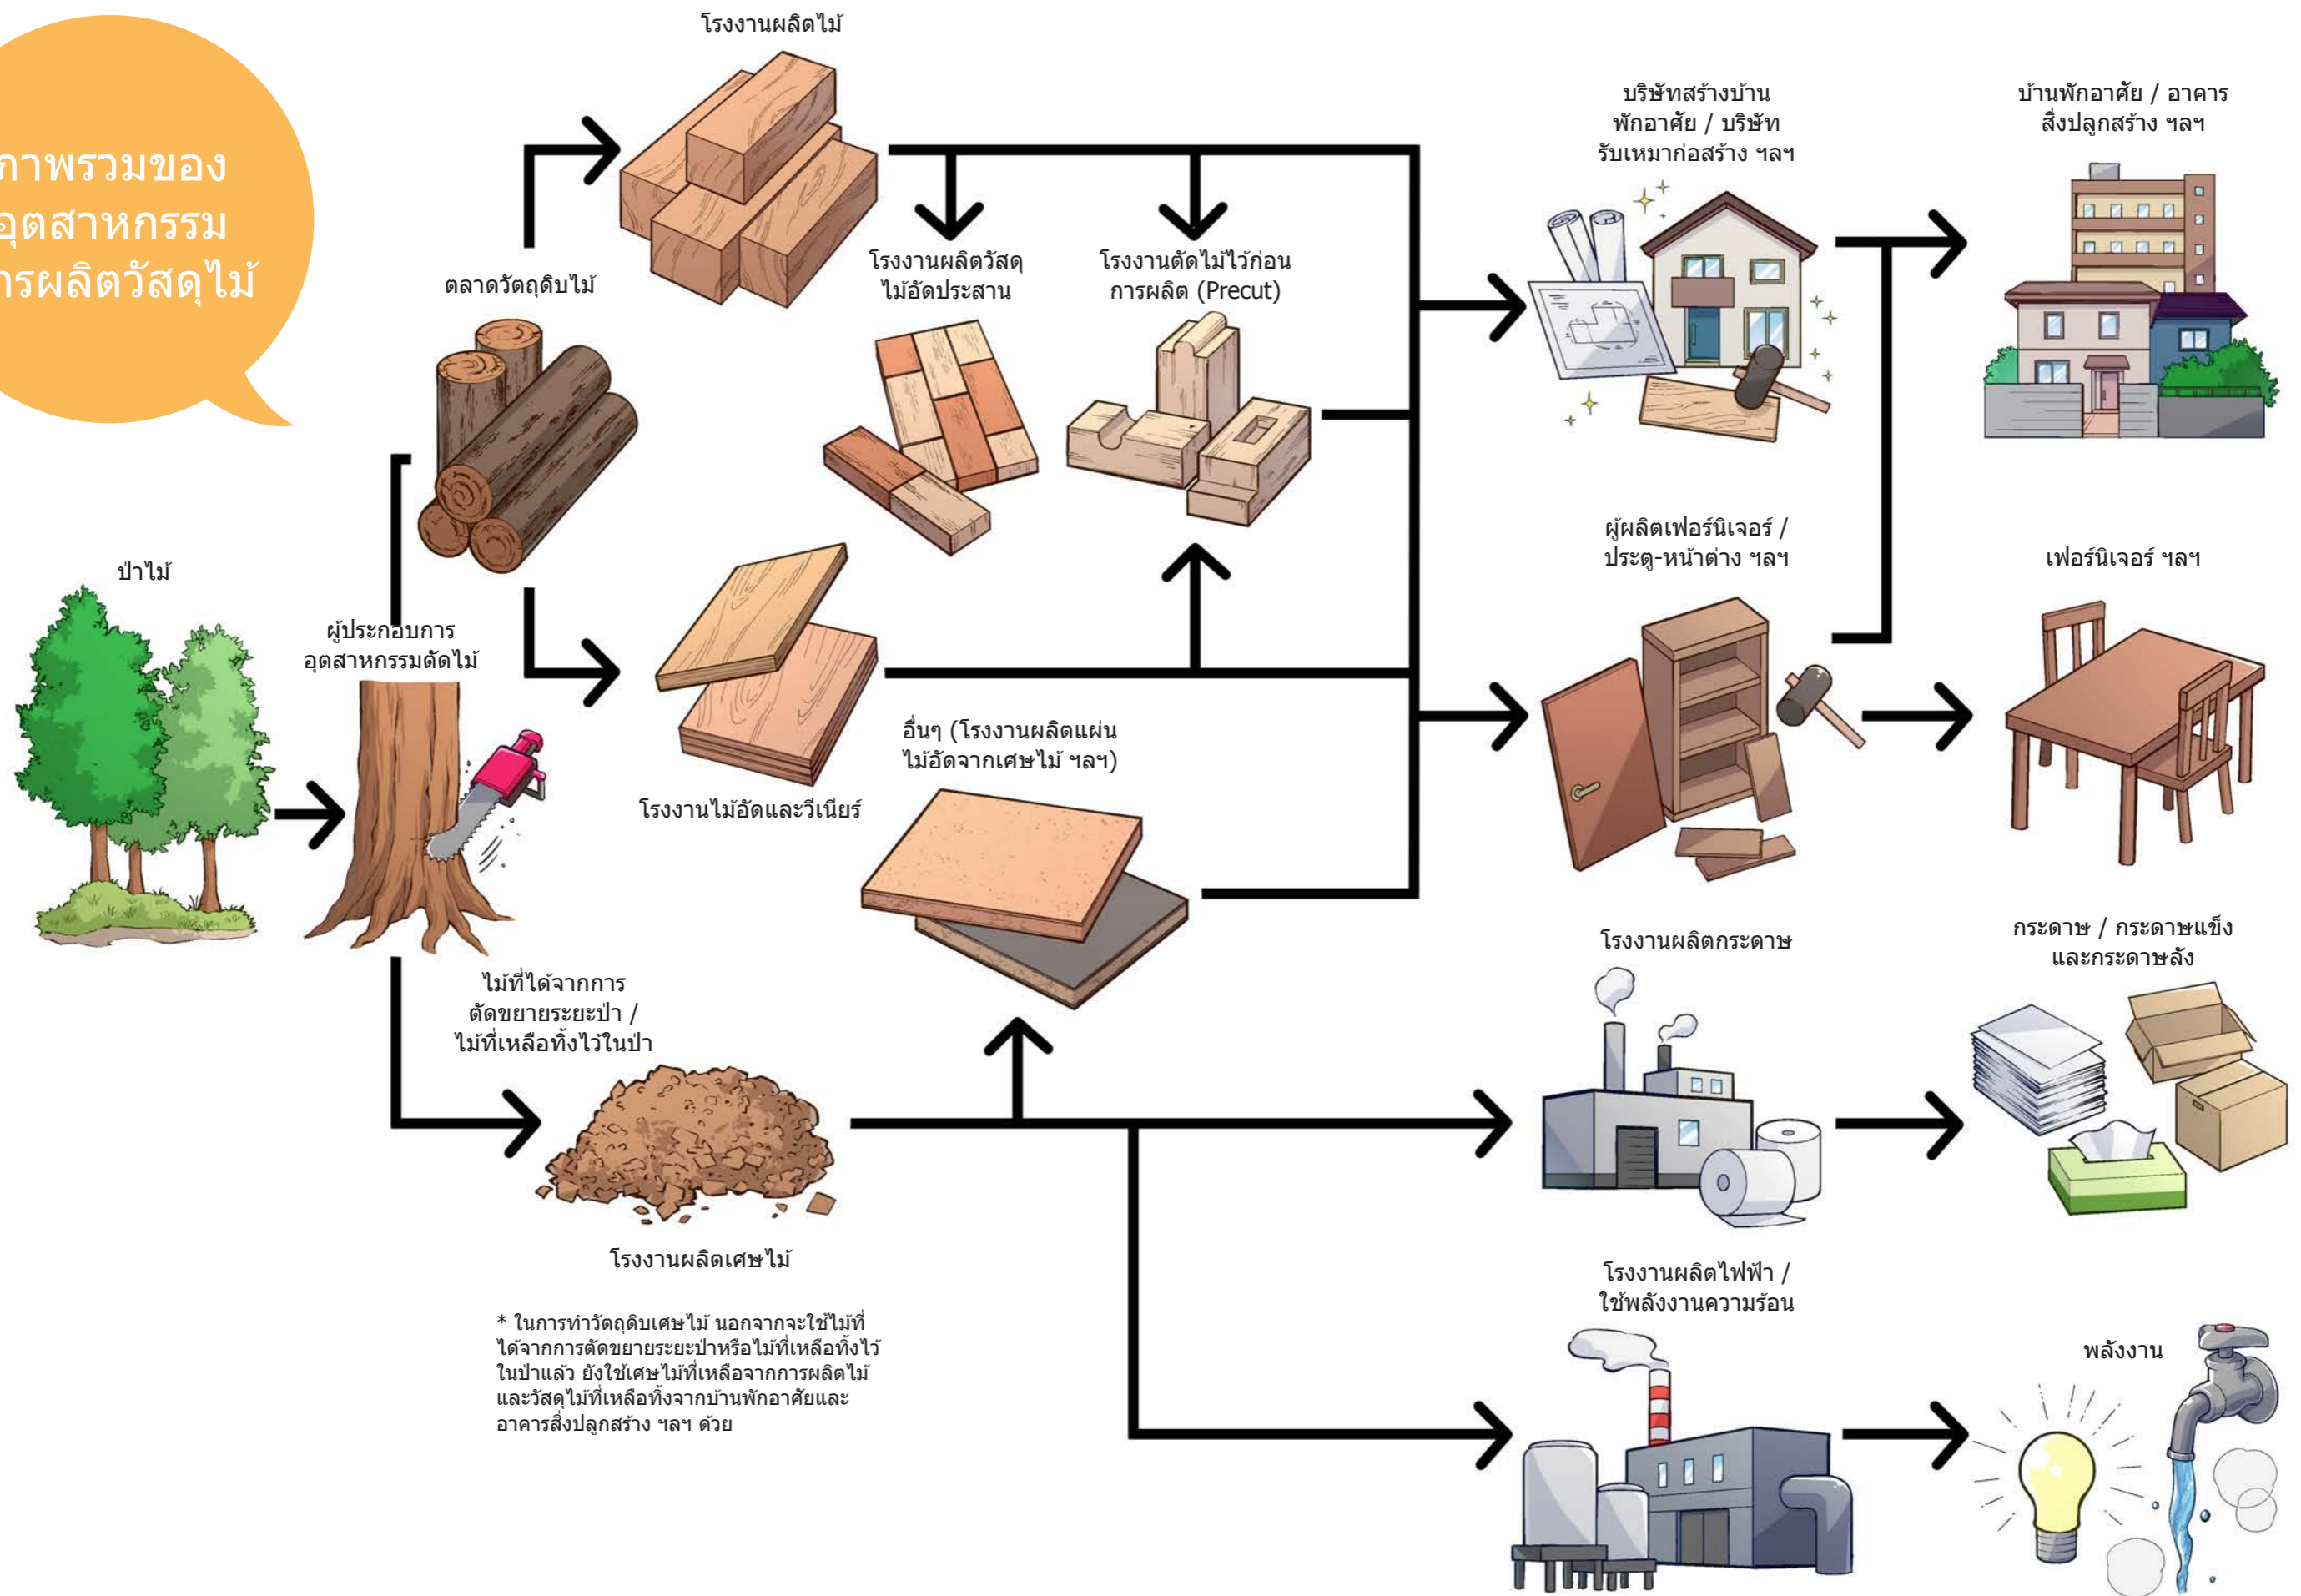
ภาพรวมของ
อุตสาหกรรม
ารผลิตวัสดุไม้

โรงงานผลิตไม้

ตลาดวัตถุดิบไม้

โรงงานผลิตวัสดุ
ไม้อัดประสาน

โรงงานตัดไม้ไว้ก่อน
การผลิต (Precut)

บริษัทสร้างบ้าน
พักอาศัย / บริษัท
รับเหมาก่อสร้าง ฯลฯ

บ้านพักอาศัย / อาคาร
สิ่งปลูกสร้าง ฯลฯ

ป่าไม้

ผู้ประกอบการ
อุตสาหกรรมตัดไม้

โรงงานไม้อัดและวีเนียร์

อื่นๆ (โรงงานผลิตแผ่น
ไม้อัดจากเศษไม้ ฯลฯ)

ผู้ผลิตเฟอร์นิเจอร์ /
ประตู-หน้าต่าง ฯลฯ

เฟอร์นิเจอร์ ฯลฯ

ไม้ที่ได้จากการ
ตัดขยายระยะป่า /
ไม้ที่เหลือทิ้งไว้ในป่า

โรงงานผลิตกระดาษ

กระดาษ / กระดาษแข็ง
และกระดาษลัง

โรงงานผลิตเศษไม้

* ในการทำวัตถุดิบเศษไม้ นอกจากจะใช้ไม้ที่ได้จากการตัดขยายระยะป่าหรือไม้ที่เหลือทิ้งไว้ในป่าแล้ว ยังใช้เศษไม้ที่เหลือจากการผลิตไม้และวัสดุไม้ที่เหลือทิ้งจากบ้านพักอาศัยและอาคารสิ่งปลูกสร้าง ฯลฯ ด้วย

โรงงานผลิตไฟฟ้า /
ใช้พลังงานความร้อน

พลังงาน